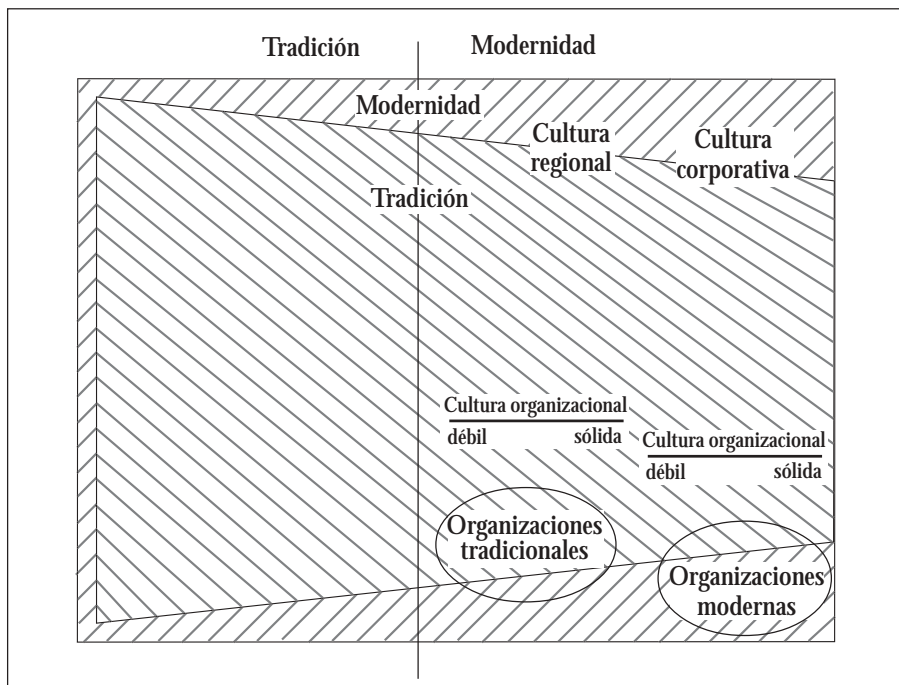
Tradición

Modernidad

Modernidad

Cultura regional

Cultura corporativa

Tradición

Cultura organizacional

débil sólida

Cultura organizacional

débil sólida

Organizaciones tradicionales

Organizaciones modernas